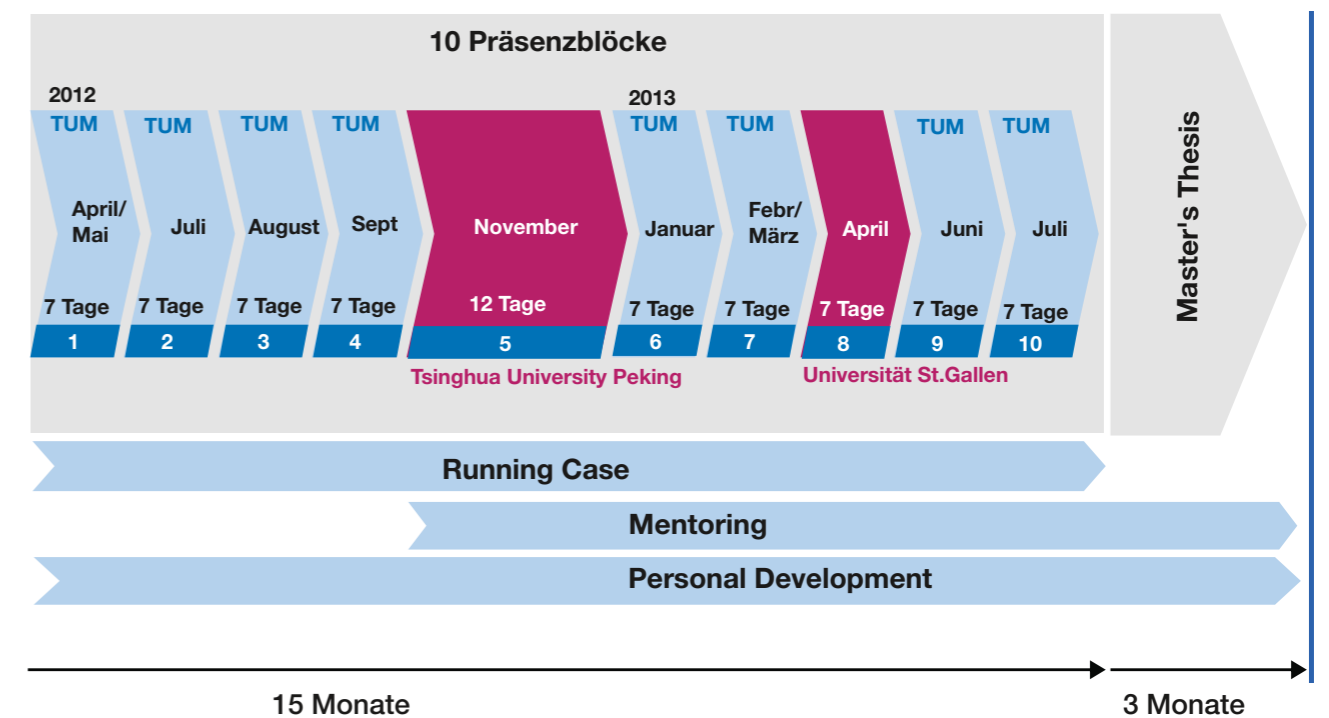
10 Präsenzblöcke

2012

TUM
April/ Mai
7 Tage
1

TUM
Juli
7 Tage
2

TUM
August
7 Tage
3

TUM
Sept
7 Tage
4

November
12 Tage
5
Tsinghua University Peking

2013

TUM
Januar
7 Tage
6

TUM
Febr/ März
7 Tage
7

April
7 Tage
8
Universität St.Gallen

TUM
Juni
7 Tage
9

TUM
Juli
7 Tage
10

Master's Thesis

Running Case

Mentoring

Personal Development

15 Monate

3 Monate